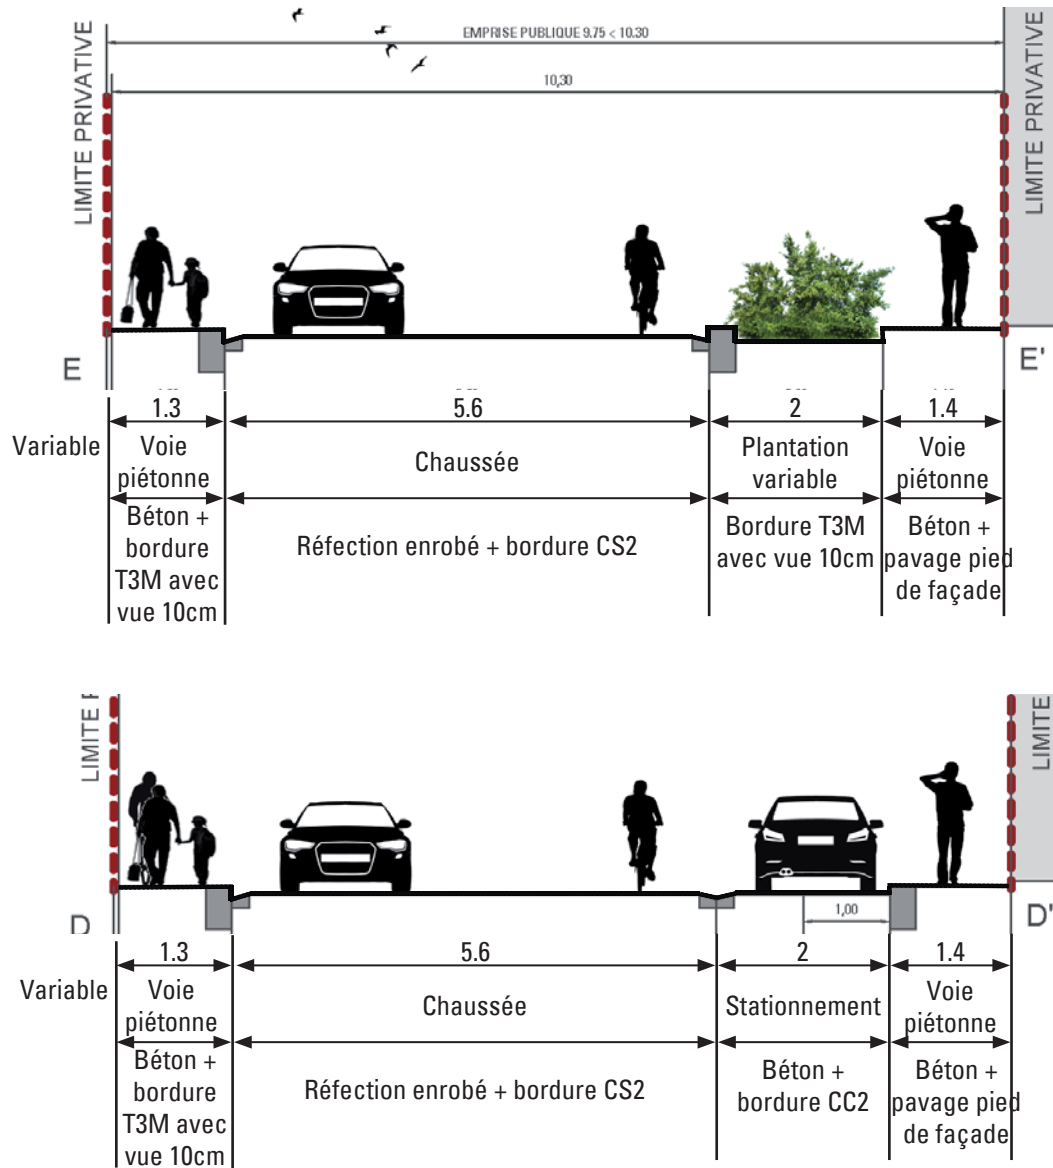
LIMITE PRIVATIVE

EMPRISE PUBLIQUE 9.75 < 10.30

10,30

LIMITE PRIVATIVE

E

E'

1.3

5.6

2

1.4

Variable

Voie piétonne

Chaussée

Plantation variable

Voie piétonne

Béton + bordure T3M avec vue 10cm

Réfection enrobé + bordure CS2

Bordure T3M avec vue 10cm

Béton + pavage pied de façade

LIMITE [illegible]

LIMITE

D

D'

1,00

1.3

5.6

2

1.4

Variable

Voie piétonne

Chaussée

Stationnement

Voie piétonne

Béton + bordure T3M avec vue 10cm

Réfection enrobé + bordure CS2

Béton + bordure CC2

Béton + pavage pied de façade